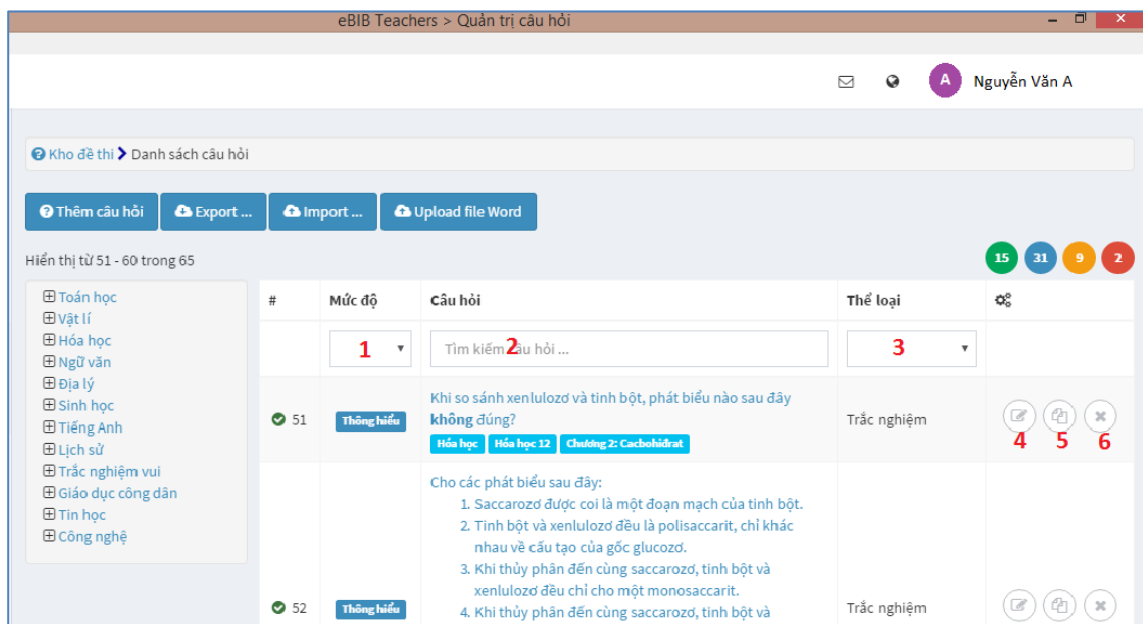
eBIB Teachers > Quản trị câu hỏi

A Nguyễn Văn A

Kho đề thi > Danh sách câu hỏi

Thêm câu hỏi | Export ... | Import ... | Upload file Word

Hiển thị từ 51 - 60 trong 65

15 31 9 2

⊞Toán học
⊞Vật lí
⊞Hóa học
⊞Ngữ văn
⊞Địa lý
⊞Sinh học
⊞Tiếng Anh
⊞Lịch sử
⊞Trắc nghiệm vui
⊞Giáo dục công dân
⊞Tin học
⊞Công nghệ

| # | Mức độ | Câu hỏi | Thể loại | |
|---|---|---|---|---|
| | 1 | Tìm kiếm câu hỏi ... 2 | 3 | |
| 51 | Thông hiểu | Khi so sánh xenlulozơ và tinh bột, phát biểu nào sau đây **không** đúng? Hóa học Hóa học 12 Chương 2: Cacbohiđrat | Trắc nghiệm | 4 5 6 |
| 52 | Thông hiểu | Cho các phát biểu sau đây: 1. Saccarozơ được coi là một đoạn mạch của tinh bột. 2. Tinh bột và xenlulozơ đều là polisaccarit, chỉ khác nhau về cấu tạo của gốc glucozơ. 3. Khi thủy phân đến cùng saccarozơ, tinh bột và xenlulozơ đều chỉ cho một monosaccarit. 4. Khi thủy phân đến cùng saccarozơ, tinh bột và | Trắc nghiệm | |